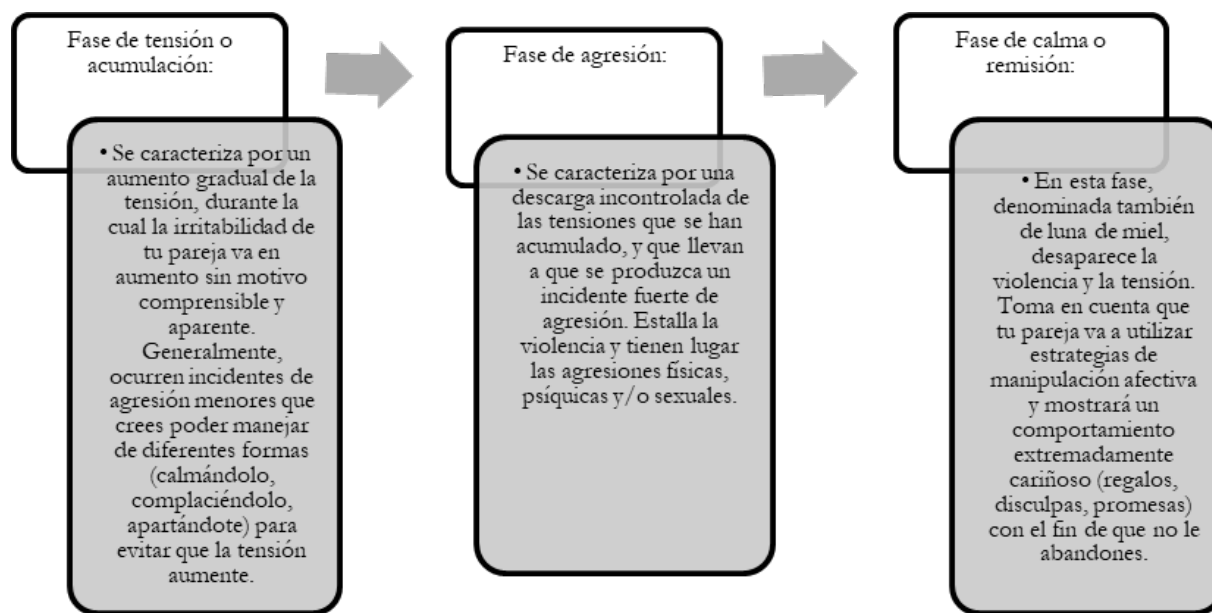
Fase de tensión o acumulación:

• Se caracteriza por un aumento gradual de la tensión, durante la cual la irritabilidad de tu pareja va en aumento sin motivo comprensible y aparente. Generalmente, ocurren incidentes de agresión menores que crees poder manejar de diferentes formas (calmándolo, complaciéndolo, apartándote) para evitar que la tensión aumente.

Fase de agresión:

• Se caracteriza por una descarga incontrolada de las tensiones que se han acumulado, y que llevan a que se produzca un incidente fuerte de agresión. Estalla la violencia y tienen lugar las agresiones físicas, psíquicas y/o sexuales.

Fase de calma o remisión:

• En esta fase, denominada también de luna de miel, desaparece la violencia y la tensión. Toma en cuenta que tu pareja va a utilizar estrategias de manipulación afectiva y mostrará un comportamiento extremadamente cariñoso (regalos, disculpas, promesas) con el fin de que no le abandones.